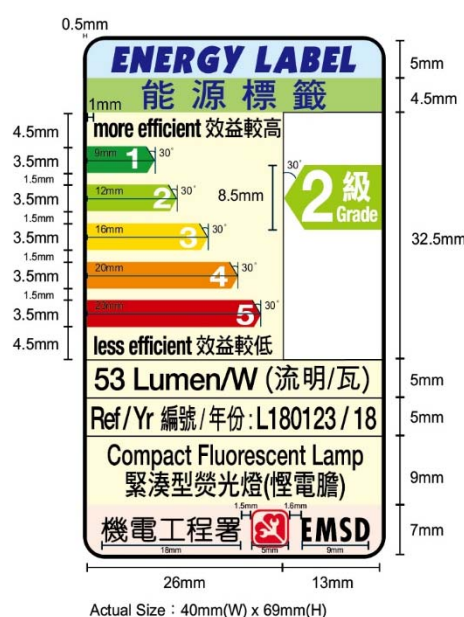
0.5mm

ENERGY LABEL
能源標籤

5mm
4.5mm

1mm
more efficient 效益較高

4.5mm
3.5mm
1.5mm
3.5mm
1.5mm
3.5mm
1.5mm
3.5mm
1.5mm
3.5mm
4.5mm

9mm 1 30°
12mm 2 30°
16mm 3 30°
20mm 4 30°
23mm 5 30°

8.5mm
30°
2 級 Grade

32.5mm

less efficient 效益較低

53 Lumen/W (流明/瓦)
5mm

Ref / Yr 編號 / 年份 : L180123 / 18
5mm

Compact Fluorescent Lamp
緊湊型熒光燈(慳電膽)
9mm

機電工程署 EMSD
1.5mm 1.6mm
18mm 5mm 9mm
7mm

26mm 13mm

Actual Size : 40mm(W) x 69mm(H)